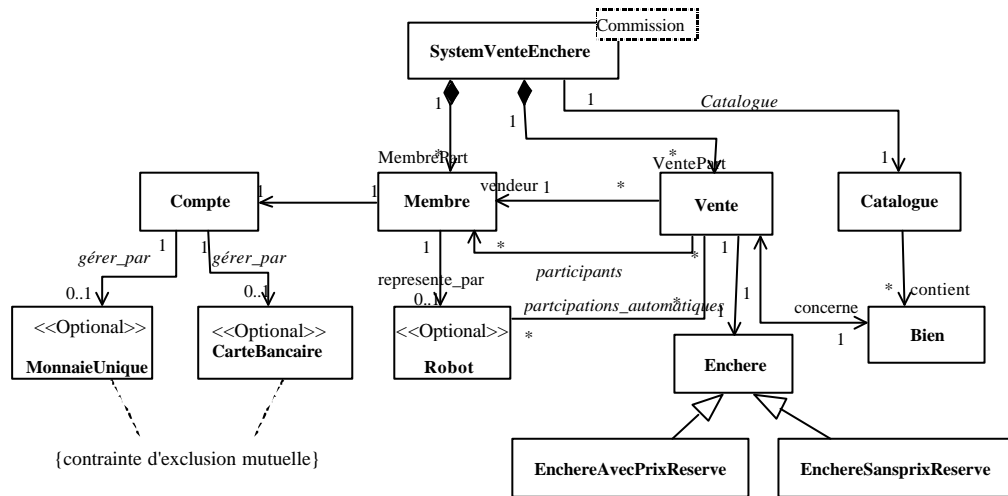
Commission
SystemVenteEnchere
1
1
1
Catalogue
*
MembrePart
*
VentePart
1
1
Compte
1
vendeur 1
*
Membre
Vente
Catalogue
1
1
*
1
gérer_par
gérer_par
*
participants
*
*
contient
0..1
0..1
represente_par
0..1
partcipations_automatiques
1
concerne
<<Optional>>
<<Optional>>
<<Optional>>
*
1
Bien
MonnaieUnique
CarteBancaire
Robot
Enchere
{contrainte d'exclusion mutuelle}
EnchereAvecPrixReserve
EnchereSansprixReserve